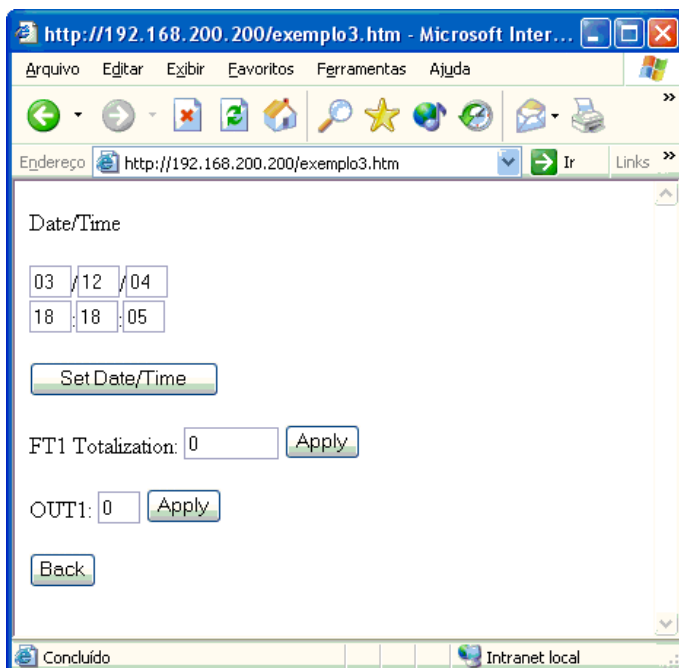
http://192.168.200.200/exemplo3.htm - Microsoft Inter...

Arquivo Editar Exibir Favoritos Ferramentas Ajuda

Endereço http://192.168.200.200/exemplo3.htm Ir Links

Date/Time

03 / 12 / 04
18 : 18 : 05

Set Date/Time

FT1 Totalization: 0 Apply

OUT1: 0 Apply

Back

Concluído Intranet local